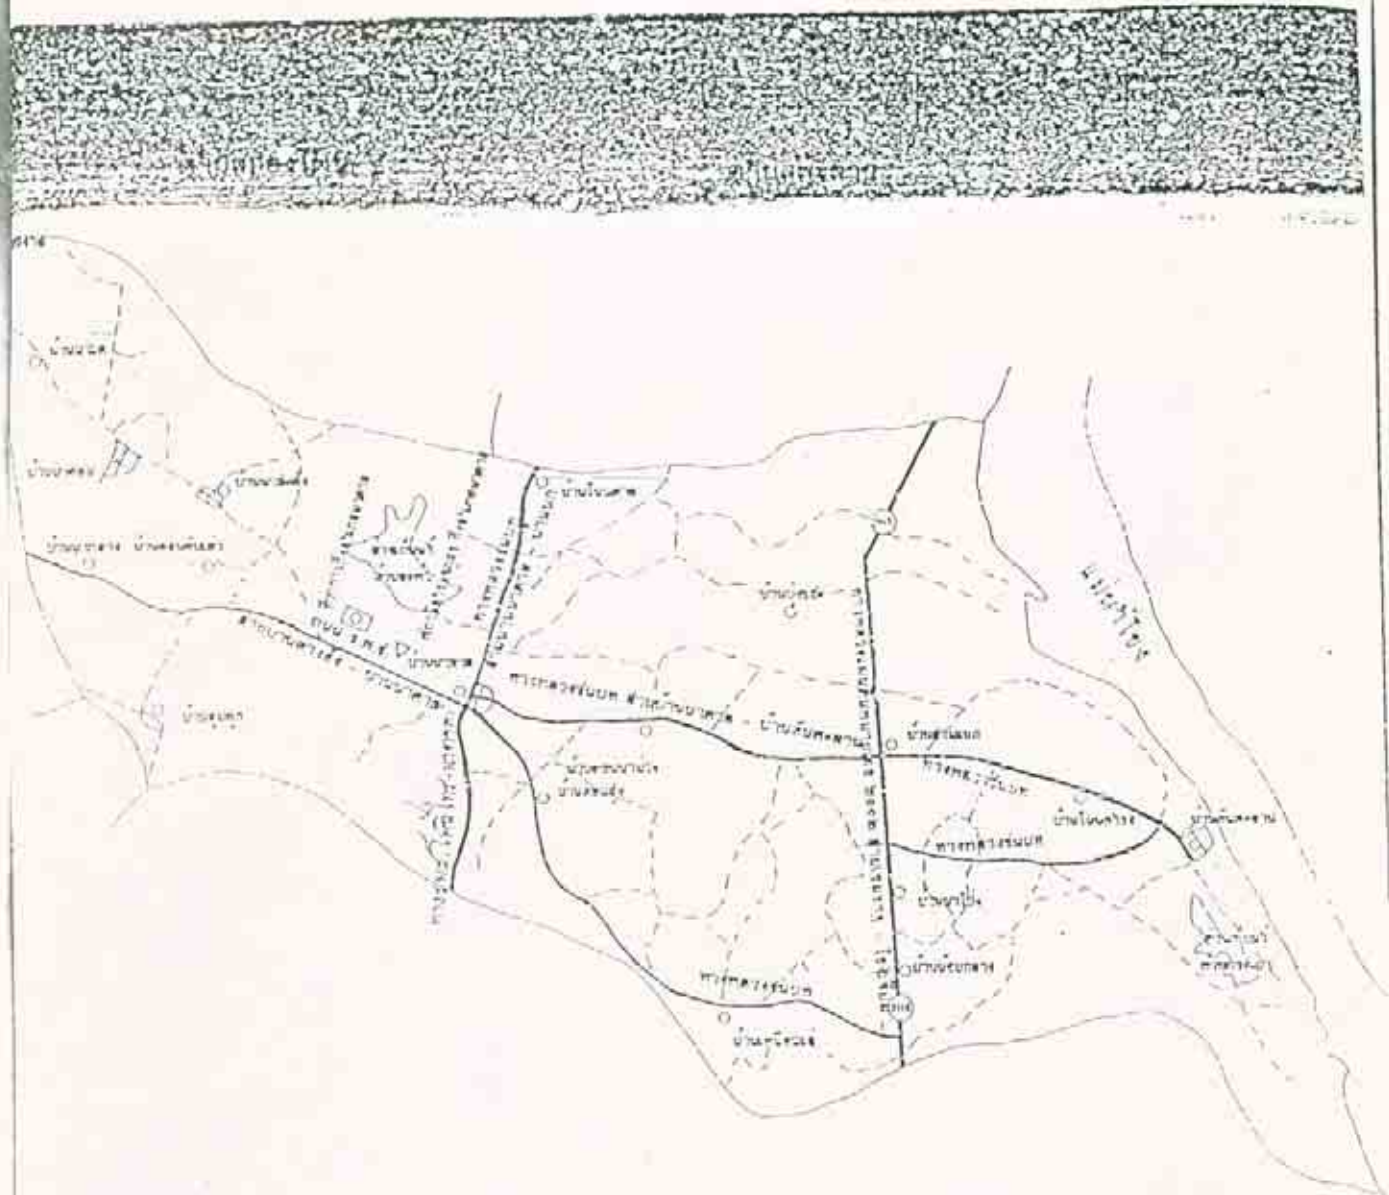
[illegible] สำโรงใหญ่ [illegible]

บ้านขาม
บ้านหนอง
บ้านนาเพิ่ม
บ้านหนองตาม บ้านหนองหิน
บ้านนาพิมพ์
บ้านโนนสวาง
บ้านท่าลาด
ทางหลวงชนบท สายบ้านนาคูณ - บ้านจังหาร
บ้านแข้
บ้านสร้างแก้ว
บ้านเหล่าใหญ่
บ้านนาหว้า
บ้านหนองบัว
บ้านดอนมันทรา
ทางหลวงชนบท
บ้านโนนสว่าง
ทางหลวงชนบท
บ้านคูเมือง
บ้านจังหาร
บ้านขี้เหล็ก
ทางหลวงชนบท
บ้านหนองแวง
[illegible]
แม่น้ำชี